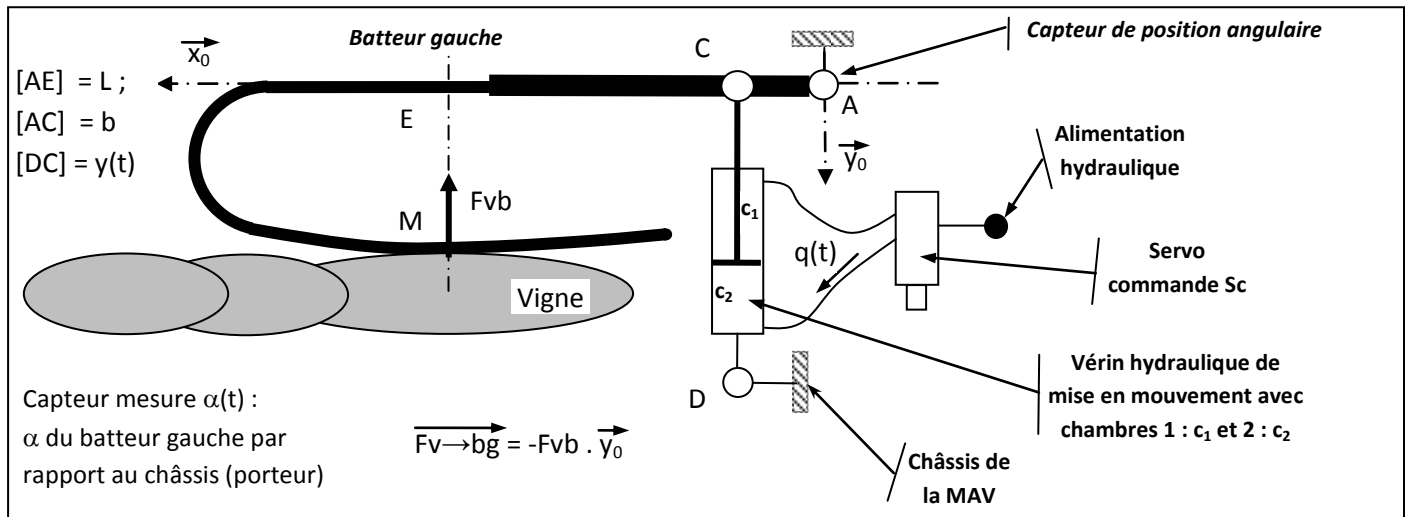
$\overrightarrow{x_0}$

Batteur gauche

C

Capteur de position angulaire

[AE] = L ;
[AC] = b
[DC] = y(t)

E

A

$\overrightarrow{y_0}$

Alimentation hydraulique

Fvb

M

$c_1$

q(t)

Servo commande Sc

$c_2$

Vigne

Vérin hydraulique de mise en mouvement avec chambres 1 : $c_1$ et 2 : $c_2$

Capteur mesure $\alpha$(t) :
$\alpha$ du batteur gauche par rapport au châssis (porteur)

D

$\overrightarrow{Fv\rightarrow bg}$ = -Fvb . $\overrightarrow{y_0}$

Châssis de la MAV